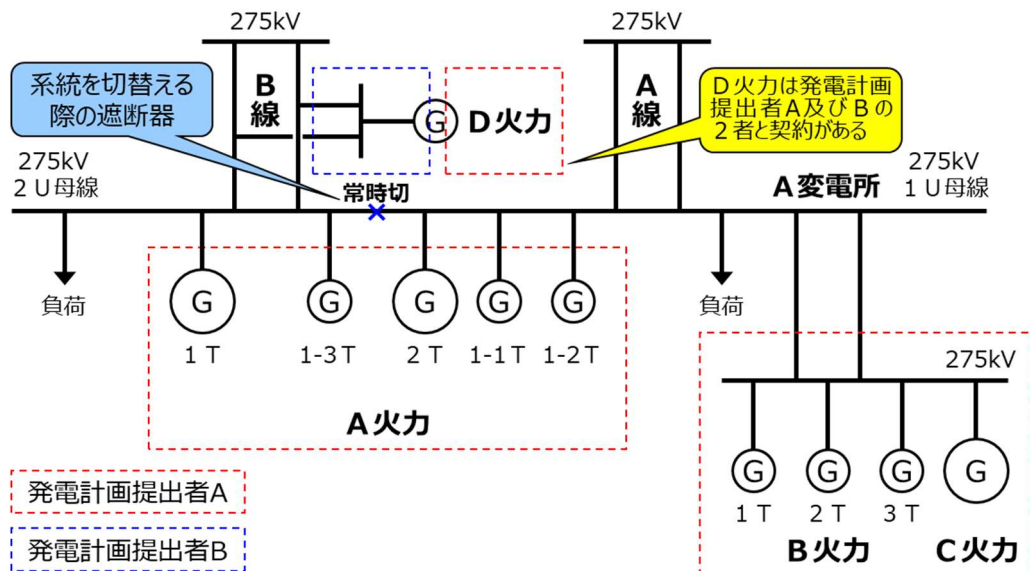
275kV

275kV

系統を切替える際の遮断器

B線

G

D火力

A線

D火力は発電計画提出者A及びBの2者と契約がある

275kV
2U母線

常時切

A変電所

275kV
1U母線

負荷

G
1T

G
1-3T

G
2T

G
1-1T

G
1-2T

負荷

275kV

A火力

G
1T

G
2T

G
3T

G

B火力

C火力

発電計画提出者A

発電計画提出者B